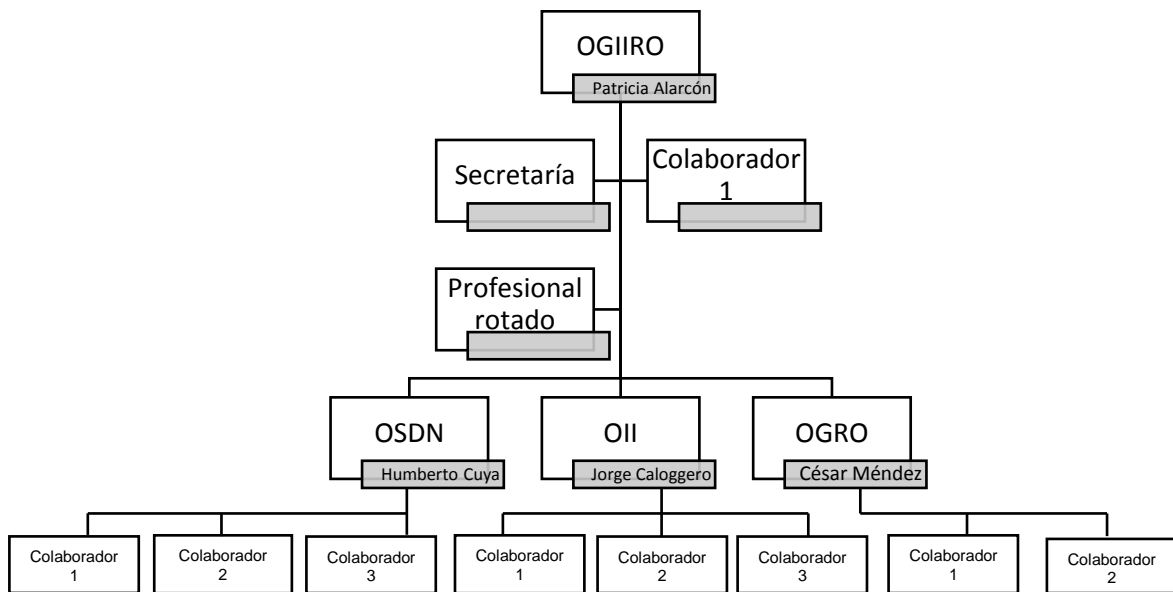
OGIIRO
Patricia Alarcón

Secretaría

Colaborador 1

Profesional rotado

OSDN
Humberto Cuya

OII
Jorge Caloggero

OGRO
César Méndez

Colaborador 1

Colaborador 2

Colaborador 3

Colaborador 1

Colaborador 2

Colaborador 3

Colaborador 1

Colaborador 2